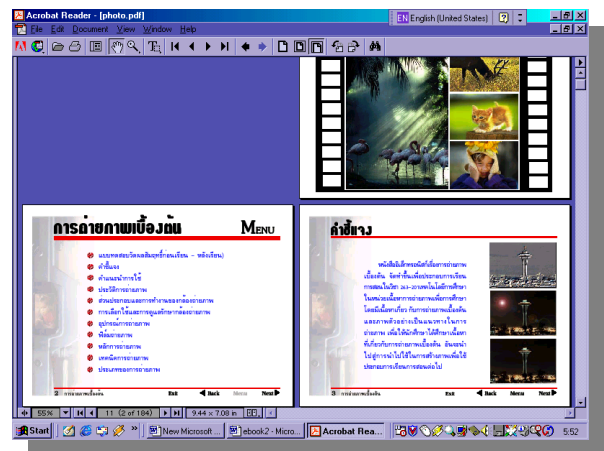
Acrobat Reader - [photo.pdf]
EN English (United States)
File Edit Document View Window Help

การถ่ายภาพเบื้องต้น
MENU
แบบทดสอบวัดผลสัมฤทธิ์ก่อนเรียน - หลังเรียน)
คำชี้แจง
คำแนะนำการใช้
ประวัติการถ่ายภาพ
ส่วนประกอบและการทำงานของกล้องถ่ายภาพ
การเลือกใช้และการดูแลรักษากล้องถ่ายภาพ
อุปกรณ์การถ่ายภาพ
ฟิล์มถ่ายภาพ
หลักการถ่ายภาพ
เทคนิคการถ่ายภาพ
ประเภทของการถ่ายภาพ
2 การถ่ายภาพเบื้องต้น Exit Back Menu Next

คำชี้แจง
หนังสือมัลติมีเดียเรื่องการถ่ายภาพเบื้องต้น จัดทำขึ้นเพื่อประกอบการเรียนการสอนในวิชา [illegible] ในหน่วยเนื้อหาการถ่ายภาพเพื่อการศึกษา โดยมีเนื้อหาเกี่ยวกับการถ่ายภาพเบื้องต้นและภาพตัวอย่างจะเป็นแนวทางในการถ่ายภาพ เพื่อให้นักศึกษาได้ศึกษาเนื้อหาที่เกี่ยวกับการถ่ายภาพเบื้องต้น อันจะนำไปสู่การนำไปใช้ในการสร้างภาพเพื่อใช้ประกอบการเรียนการสอนต่อไป
3 การถ่ายภาพเบื้องต้น Exit Back Menu Next

55% 11 (2 of 184) 9.44 x 7.08 in
Start New Microsoft ... ebook2 - Micro... Acrobat Rea... 5:52